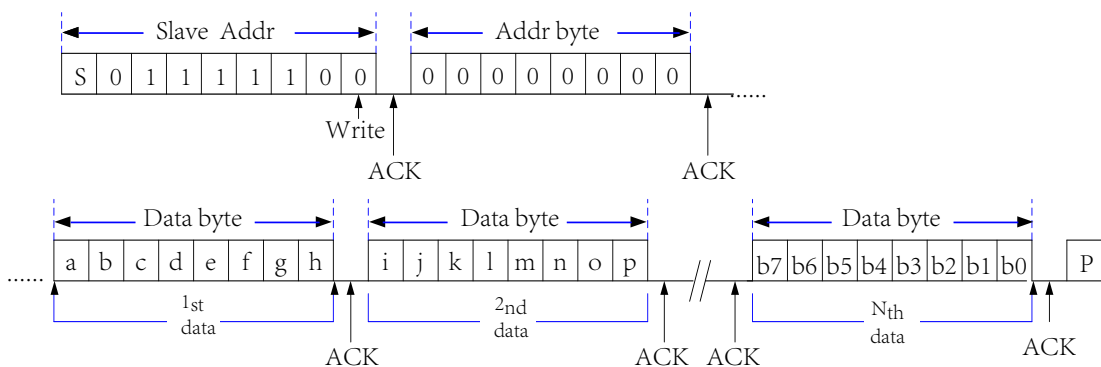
Slave Addr

Addr byte

| S | 0 | 1 | 1 | 1 | 1 | 1 | 0 | 0 | 0 |
|---|---|---|---|---|---|---|---|---|---|

| 0 | 0 | 0 | 0 | 0 | 0 | 0 | 0 |
|---|---|---|---|---|---|---|---|

.....

Write

ACK

ACK

Data byte

Data byte

Data byte

.....

| a | b | c | d | e | f | g | h |
|---|---|---|---|---|---|---|---|

| i | j | k | l | m | n | o | p |
|---|---|---|---|---|---|---|---|

| b7 | b6 | b5 | b4 | b3 | b2 | b1 | b0 |
|---|---|---|---|---|---|---|---|

P

$1_{st}$ data

$2_{nd}$ data

$N_{th}$ data

ACK

ACK

ACK

ACK